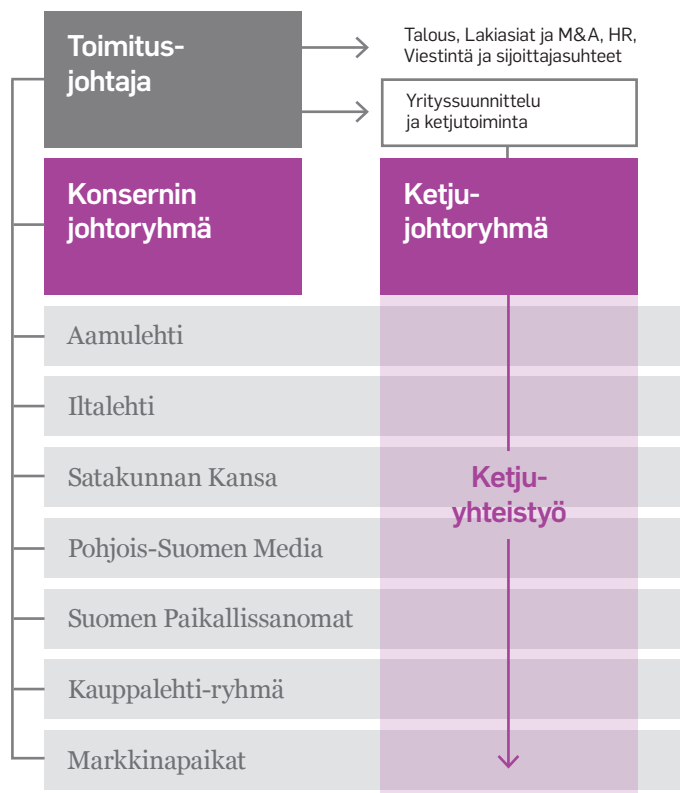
Toimitusjohtaja

Talous, Lakiasiat ja M&A, HR, Viestintä ja sijoittajasuhteet

Yrityssuunnittelu ja ketjutoiminta

Konsernin johtoryhmä

Ketjujohtoryhmä

Aamulehti

Iltalehti

Satakunnan Kansa

Ketjuyhteistyö

Pohjois-Suomen Media

Suomen Paikallissanomat

Kauppalehti-ryhmä

Markkinapaikat